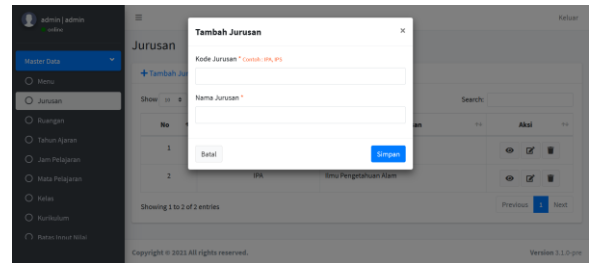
admin | admin
online

Master Data

Menu

Jurusan

Ruangan

Tahun Ajaran

Jam Pelajaran

Mata Pelajaran

Kelas

Kurikulum

Rates Input Nilai

Keluar

Jurusan

+ Tambah Ju

Show 10 entries

Search:

| No | | an | Aksi |
|---|---|---|---|
| 1 | | | |
| 2 | IPA | Ilmu Pengetahuan Alam | |

Showing 1 to 2 of 2 entries

Previous 1 Next

Copyright © 2021 All rights reserved.

Version 3.1.0-pre

Tambah Jurusan ×

Kode Jurusan * Contoh: IPA, IPS

Nama Jurusan *

Batal

Simpan